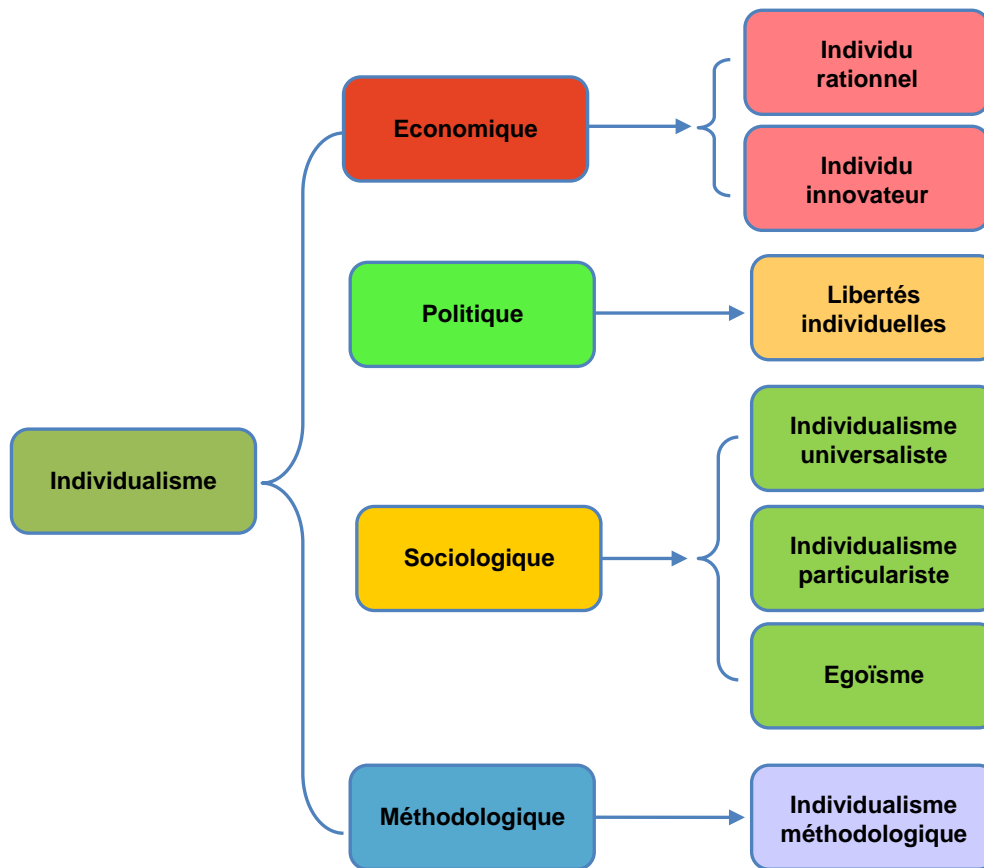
Individualisme

Economique

Individu rationnel

Individu innovateur

Politique

Libertés individuelles

Sociologique

Individualisme universaliste

Individualisme particulariste

Egoïsme

Méthodologique

Individualisme méthodologique